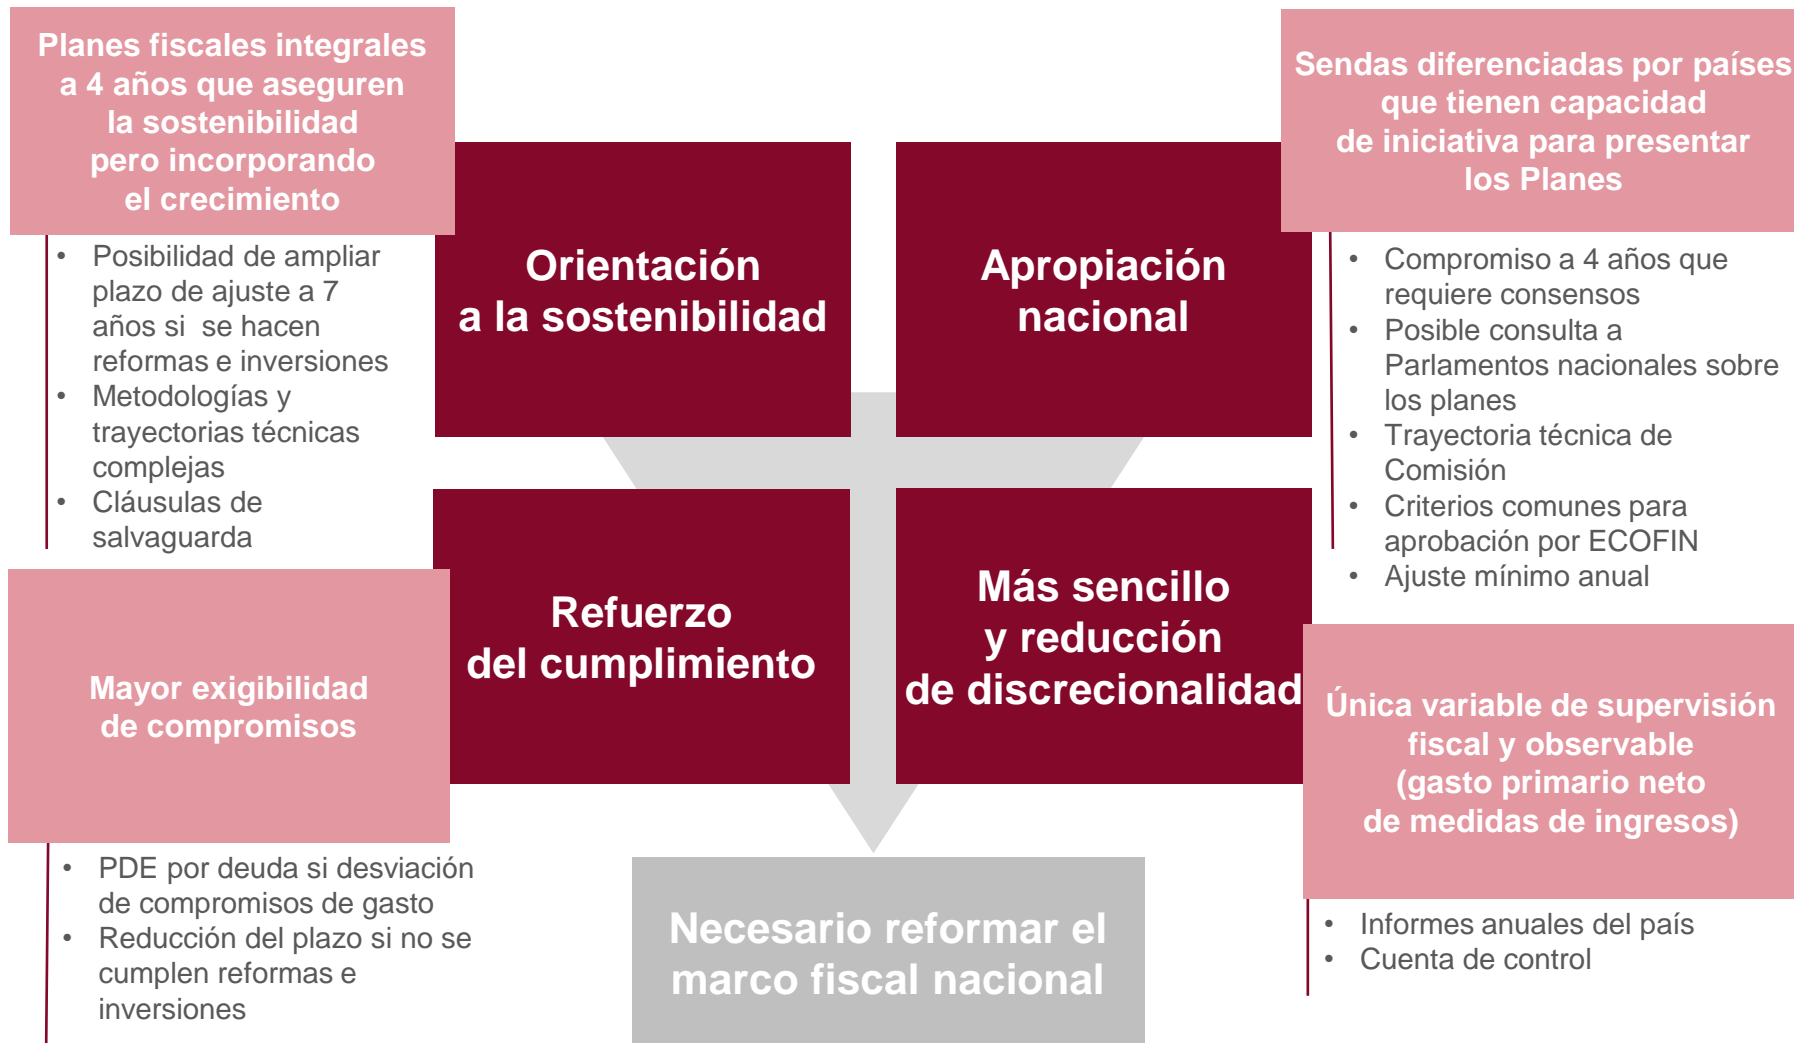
Planes fiscales integrales a 4 años que aseguren la sostenibilidad pero incorporando el crecimiento

- Posibilidad de ampliar plazo de ajuste a 7 años si se hacen reformas e inversiones
- Metodologías y trayectorias técnicas complejas
- Cláusulas de salvaguarda

Orientación a la sostenibilidad

Apropiación nacional

Sendas diferenciadas por países que tienen capacidad de iniciativa para presentar los Planes

- Compromiso a 4 años que requiere consensos
- Posible consulta a Parlamentos nacionales sobre los planes
- Trayectoria técnica de Comisión
- Criterios comunes para aprobación por ECOFIN
- Ajuste mínimo anual

Mayor exigibilidad de compromisos

- PDE por deuda si desviación de compromisos de gasto
- Reducción del plazo si no se cumplen reformas e inversiones

Refuerzo del cumplimiento

Más sencillo y reducción de discrecionalidad

Única variable de supervisión fiscal y observable (gasto primario neto de medidas de ingresos)

- Informes anuales del país
- Cuenta de control

Necesario reformar el marco fiscal nacional